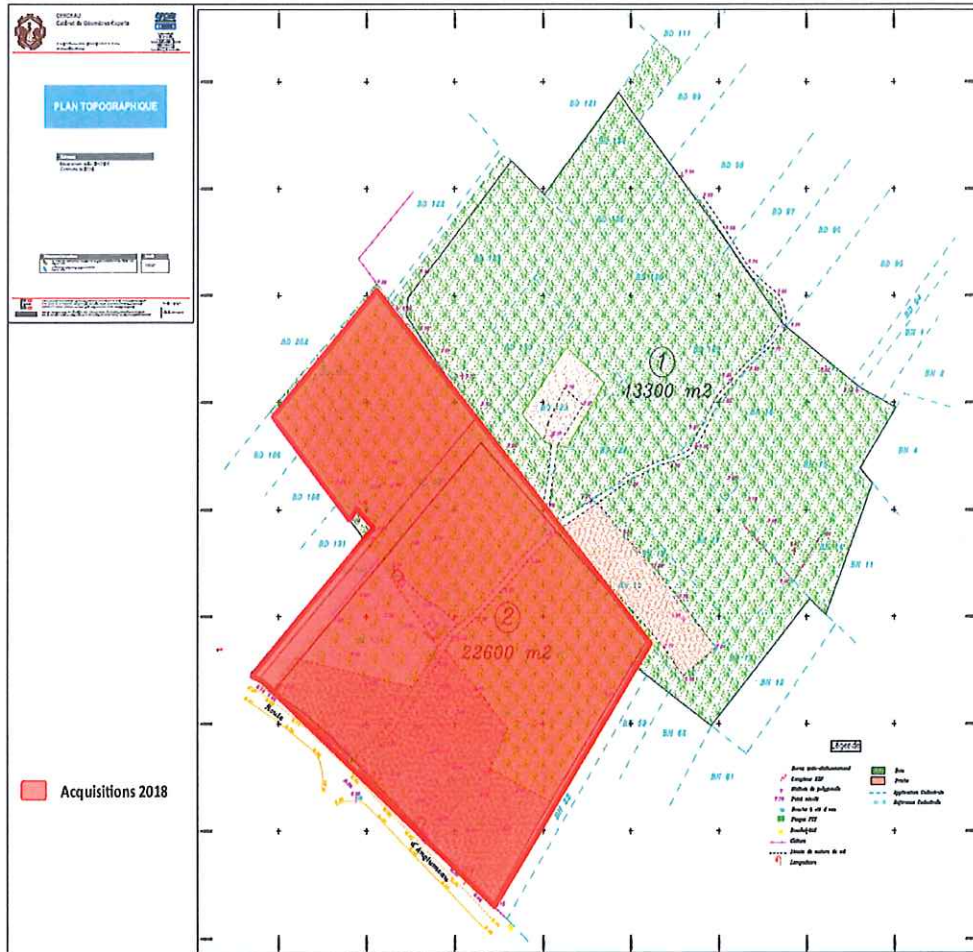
Cabinet de Géomètres-Experts

PLAN TOPOGRAPHIQUE

Acquisitions 2018

BD 111
BD 121
BD 93
BD 122
BD 96
BD 97
BD 95
BD 208
BN 1
BN 2
BN 4
BD 186
BD 188
BD 131
BN 11
BN 12
BN 61
BN 62

①
13300 m2

②
22600 m2

Route d'Anglemont

Légende